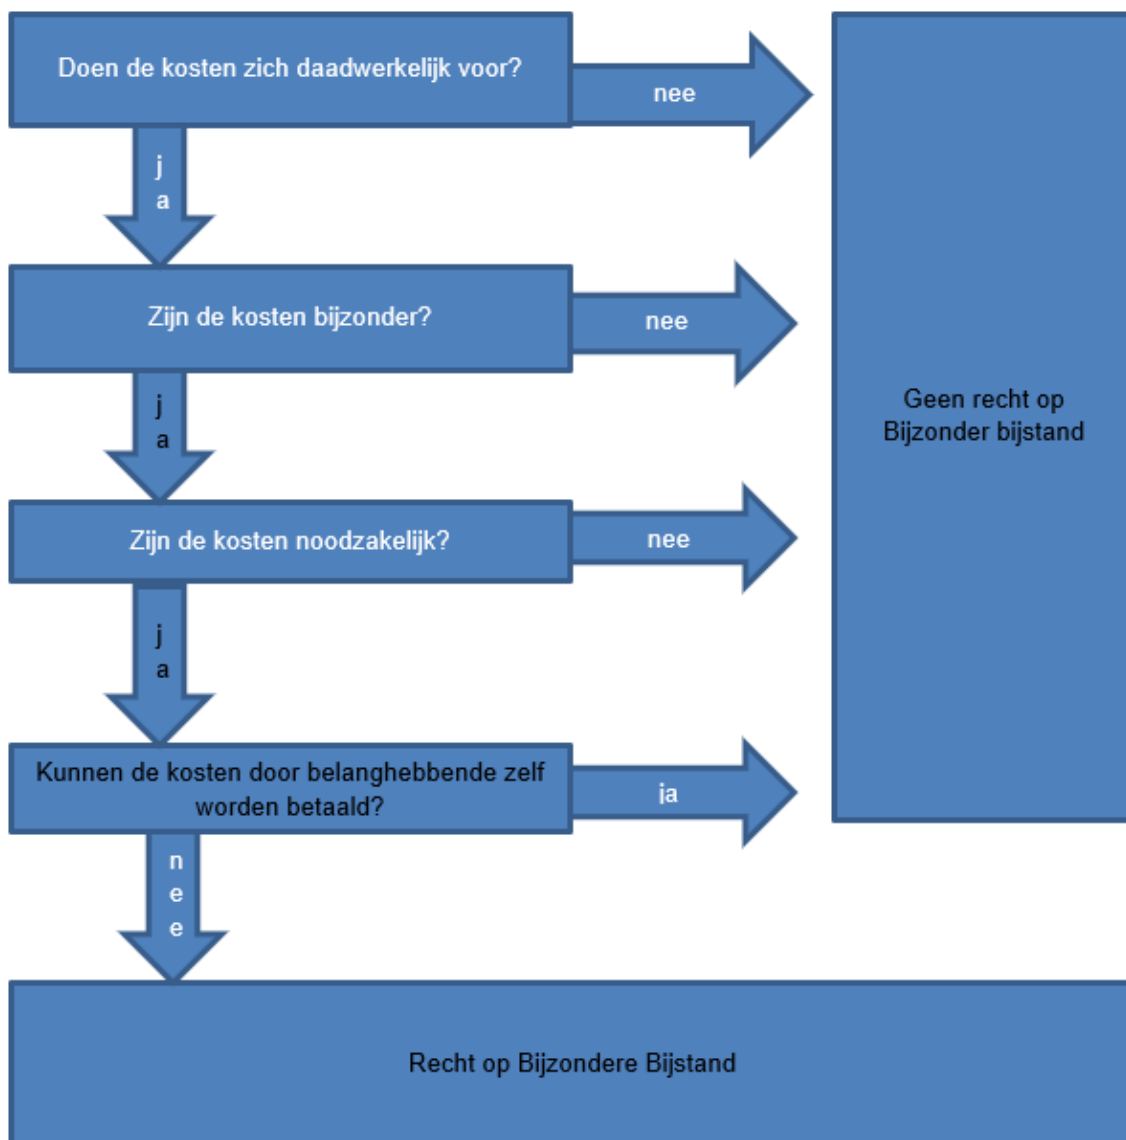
Doen de kosten zich daadwerkelijk voor?

nee

ja

Zijn de kosten bijzonder?

nee

ja

Zijn de kosten noodzakelijk?

nee

ja

Kunnen de kosten door belanghebbende zelf worden betaald?

ja

nee

Geen recht op Bijzonder bijstand

Recht op Bijzondere Bijstand